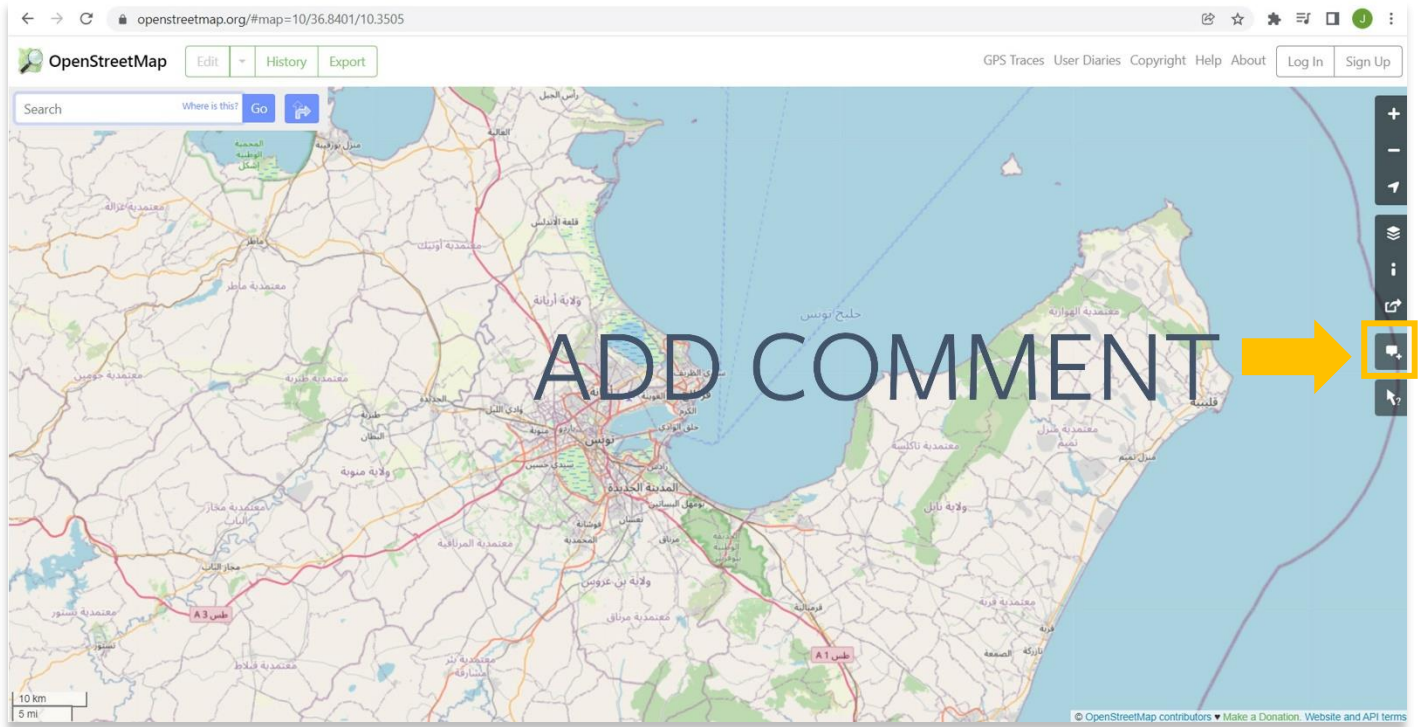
openstreetmap.org/#map=10/36.8401/10.3505

OpenStreetMap

Edit History Export

GPS Traces User Diaries Copyright Help About Log In Sign Up

Search Where is this? Go

رأس الجبل
منزل بورقيبة
العالية
قلعة الأندلس
معتمدية أوتيك
ولاية أريانة
خليج تونس
معتمدية الهوارية
ماطر
معتمدية ماطر
معتمدية جومين
معتمدية طبربة
طبربة
البطان
الجديدة
وادي الليل
منوبة
تونس
الكرم
حلق الوادي
رادس
المدينة الجديدة
ولاية منوبة
معتمدية مجاز الباب
مجاز الباب
فوشانة
المحمدية
نعسان
مرناق
معتمدية المرناقية
ولاية بن عروس
معتمدية مرناق
معتمدية تاكلسة
ولاية نابل
منزل تميم
معتمدية منزل تميم
قليبية
قرمبالية
معتمدية قربة
قربة
الصمعة
نيابوليس
معتمدية تستور
تستور
معتمدية قعفور
معتمدية بئر مشارقة
طس 3 A 3
طس 1 A 1

ADD COMMENT

10 km
5 mi

© OpenStreetMap contributors ♥ Make a Donation. Website and API terms